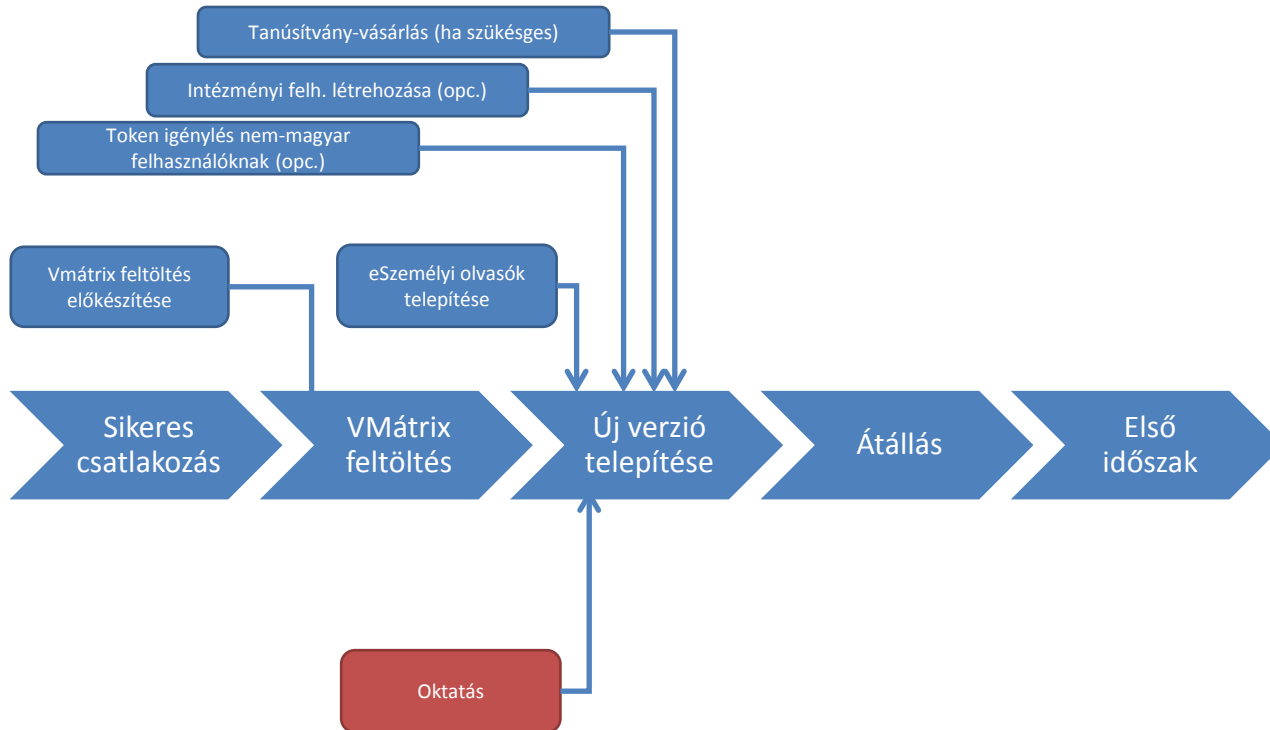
Tanúsítvány-vásárlás (ha szükésges)

Intézményi felh. létrehozása (opc.)

Token igénylés nem-magyar felhasználóknak (opc.)

Vmátrix feltöltés előkészítése

eSzemélyi olvasók telepítése

Sikeres csatlakozás

VMátrix feltöltés

Új verzió telepítése

Átállás

Első időszak

Oktatás